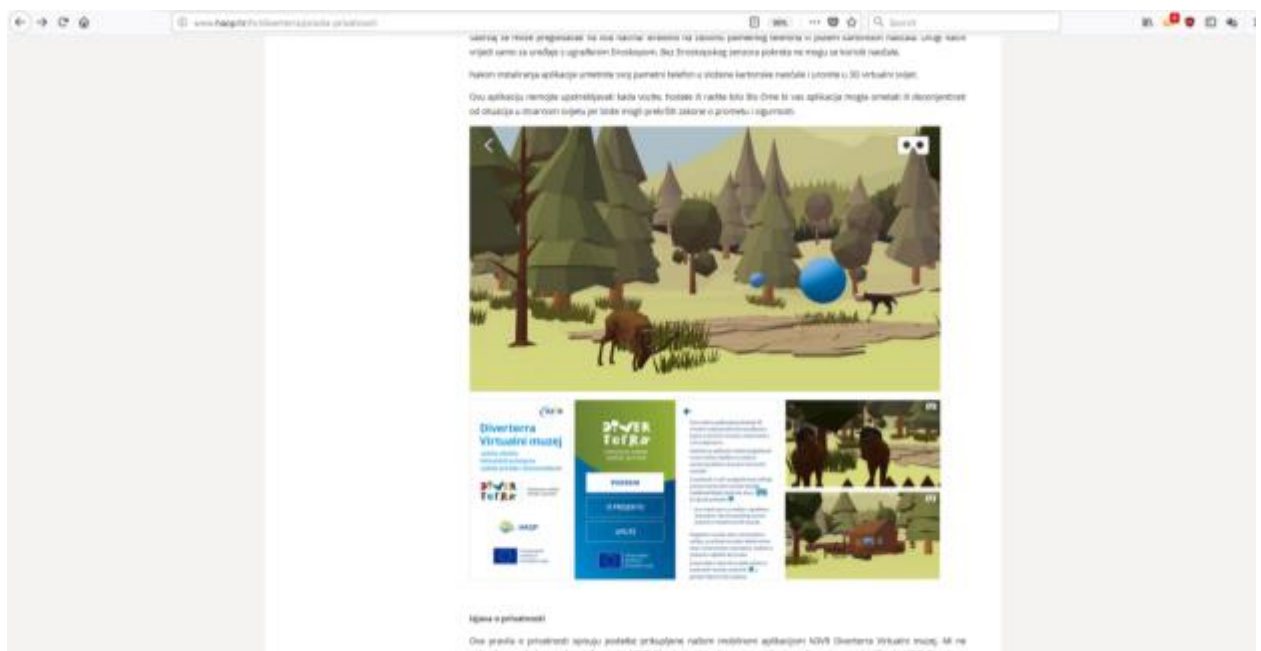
www.haop.hr/hr/diverterra/izjava-o-privatnosti

90%

Search

Sadržaj se može pregledavati na dva načina: izravno na zaslonu pametnog telefona ili putem kartonskih naočala. Drugi način vrijedi samo za uređaje s ugrađenim žiroskopom. Bez žiroskopskog senzora pokreta ne mogu se koristiti naočale.

Nakon instaliranja aplikacije umetnite svoj pametni telefon u složene kartonske naočale i uronite u 3D virtualni svijet.

Ovu aplikaciju nemojte upotrebljavati kada vozite, hodate ili radite bilo što drugo jer bi vas aplikacija mogla ometati ili dezorijentirati od situacija u stvarnom svijetu pa biste mogli prekršiti zakone o prometu i sigurnosti.

Diverterra Virtualni muzej

DIVER TERRA

POKRENI

O PROJEKTU

UPUTE

HAOP

Izjava o privatnosti

Ova pravila o privatnosti opisuju podatke prikupljene našom mobilnom aplikacijom NIVR Diverterra Virtualni muzej. Mi ne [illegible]